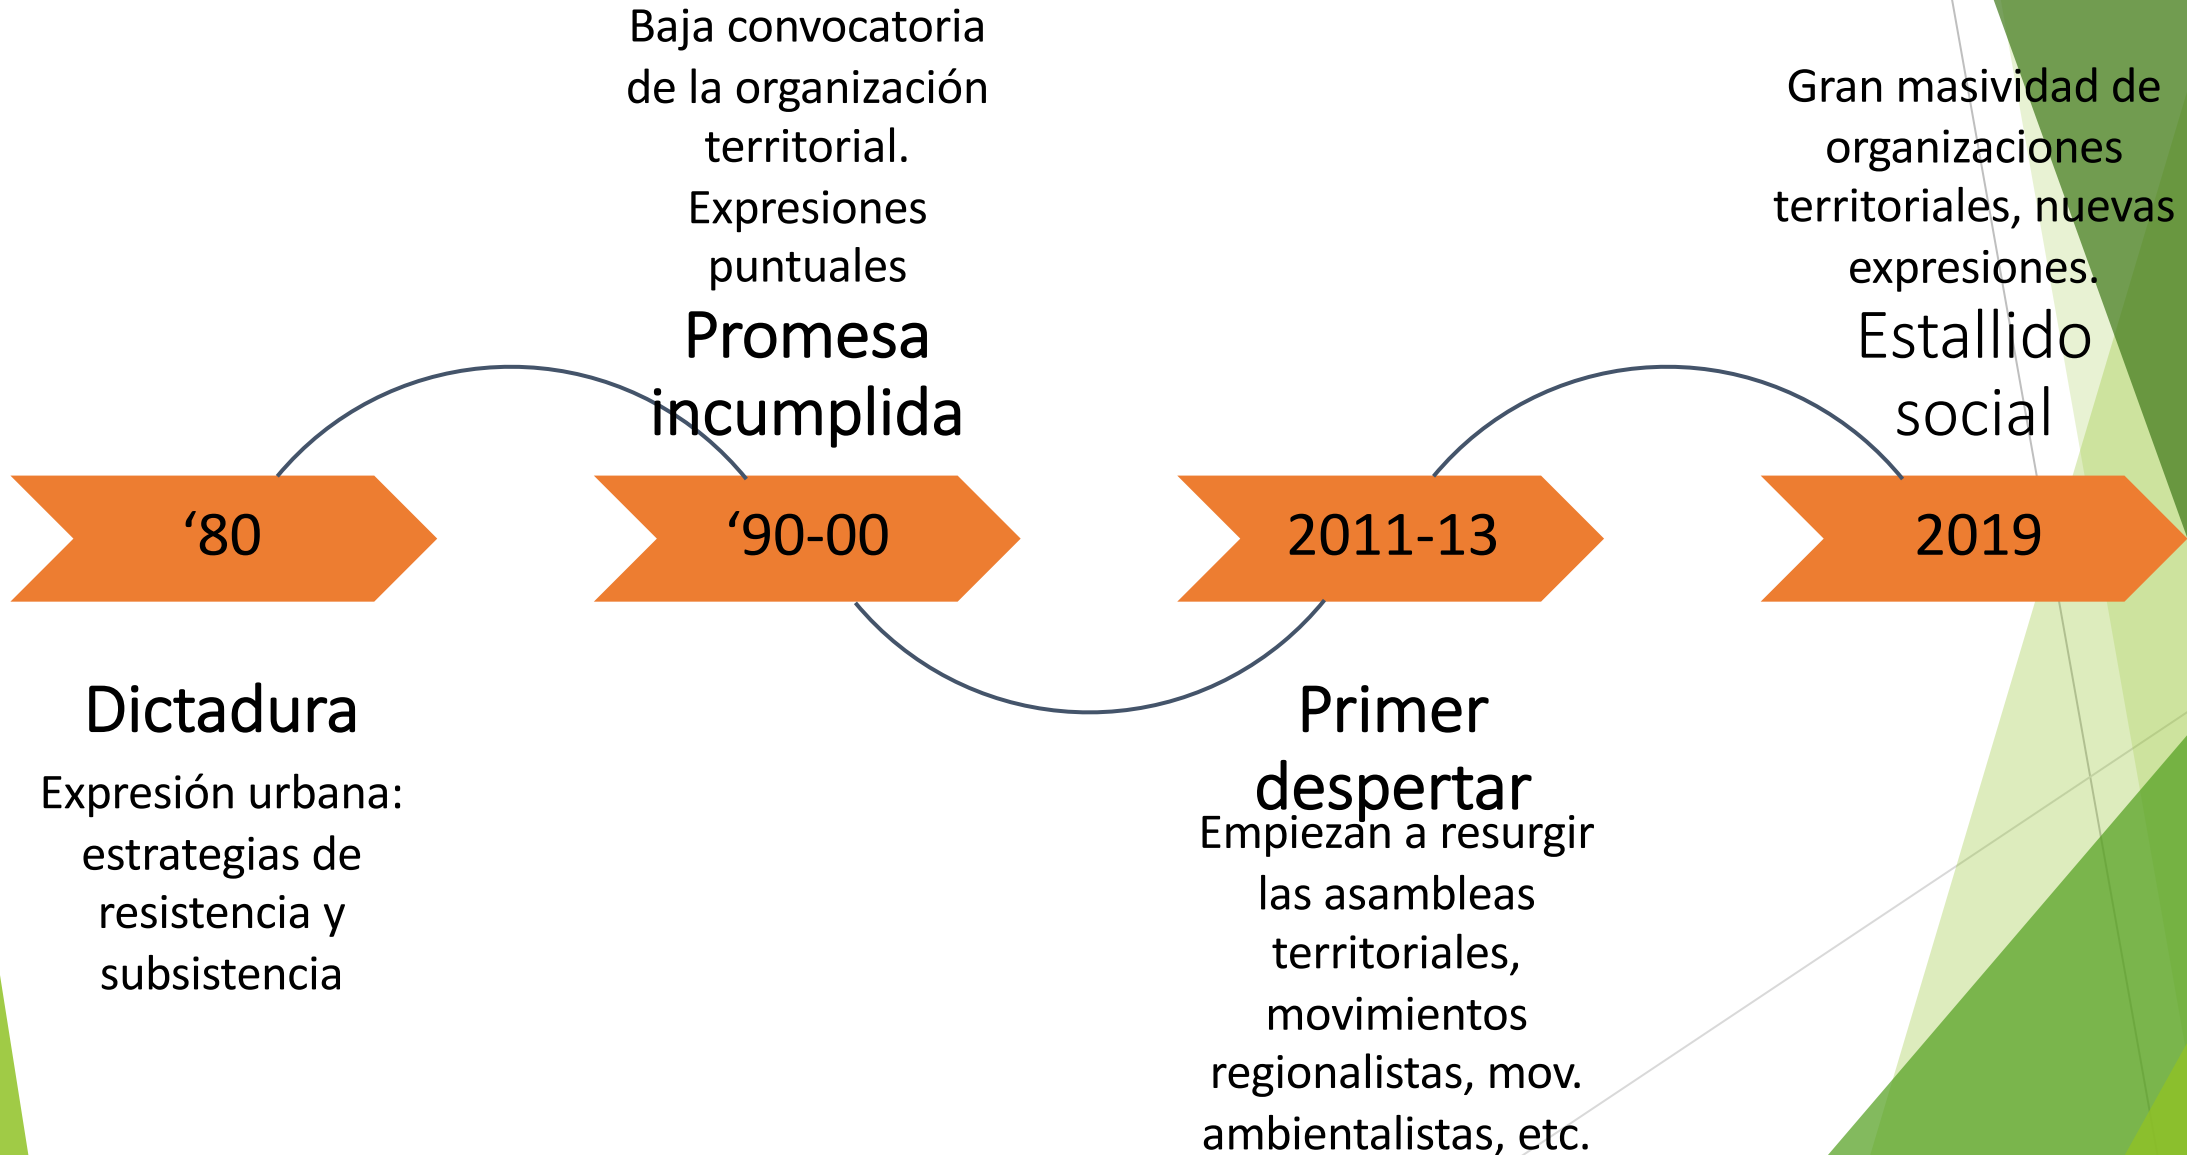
‘80

Dictadura

Expresión urbana: estrategias de resistencia y subsistencia

Baja convocatoria de la organización territorial. Expresiones puntuales

Promesa incumplida

‘90-00

2011-13

Primer despertar

Empiezan a resurgir las asambleas territoriales, movimientos regionalistas, mov. ambientalistas, etc.

Gran masividad de organizaciones territoriales, nuevas expresiones.

Estallido social

2019